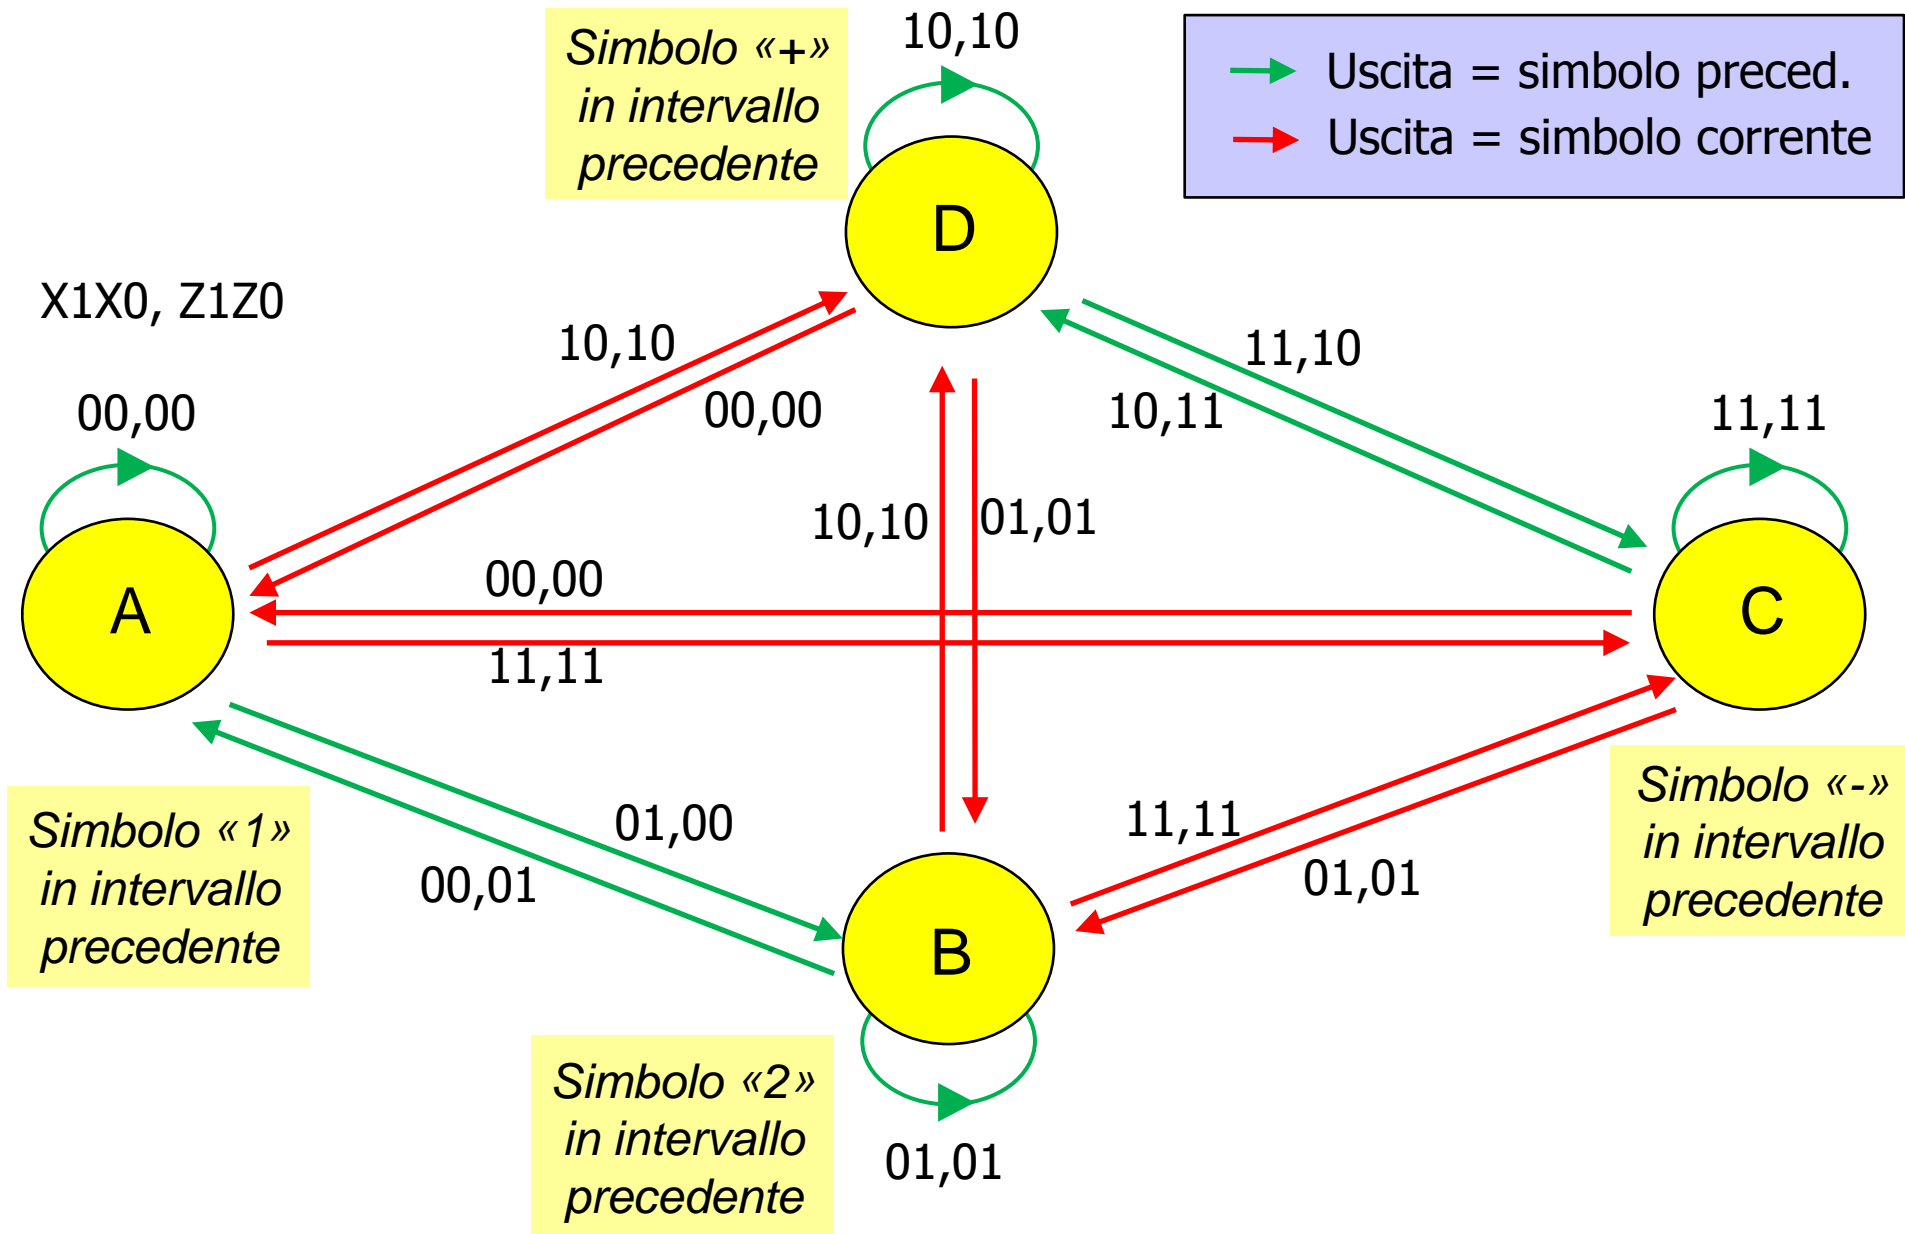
Simbolo «+» in intervallo precedente

10,10

Uscita = simbolo preced.
Uscita = simbolo corrente

D

X1X0, Z1Z0

10,10

00,00

11,10

10,11

00,00

11,11

10,10

01,01

A

00,00

C

11,11

01,00

11,11

Simbolo «-» in intervallo precedente

00,01

01,01

Simbolo «1» in intervallo precedente

B

Simbolo «2» in intervallo precedente

01,01